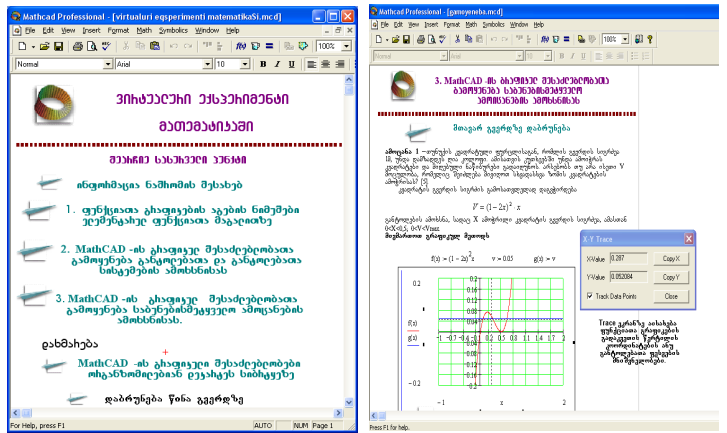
Mathcad Professional - [virtualuri eqsperimenti matematikaSi.mcd]

File Edit View Insert Format Math Symbolics Window Help

Normal | Arial | 10 | B I U

100%

ვირტუალური ექსპერიმენტი

მათემატიკაში

მეორადი სასწავლი კურსი

ინფორმაცია ნაშრომის შესახებ

1. ფუნქციათა გრაფიკების აგების ნიმუშები ელემენტარულ ფუნქციათა მაგალითზე

2. MathCAD -ის გრაფიკულ შესაძლებლობათა გამოყენება განტოლებათა და განტოლებათა სისტემების ამოხსნისას

3. MathCAD -ის გრაფიკულ შესაძლებლობათა გამოყენება საპრაქტიკო ამოცანების ამოხსნისას.

დანართი

MathCAD -ის გრაფიკული შესაძლებლობები ოპტიმიზაციის ტექნიკური სისტემები

დაბრუნება წინა გვერდზე

For Help, press F1 | AUTO | NUM | Page 1

Mathcad Professional - [gamoyeneba.mcd]

File Edit View Insert Format Math Symbolics Window Help

100%

3. MathCAD -ის გრაფიკულ შესაძლებლობათა გამოყენება საპრაქტიკო ამოცანების ამოხსნისას

მთავარ გვერდზე დაბრუნება

ამოცანა 1 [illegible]

$V = (1-2x)^2 \cdot x$

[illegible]

$f(z) = (1-2z)^2 z$ $v = 0.03$ $g(z) = v$

X-Y Trace

X-Value 0.287 Copy X

Y-Value 0.052084 Copy Y

Track Data Points Close

0.2
0.18
0.16
0.14
0.12
0.1
0.08
0.06
0.04
0.02
f(z)
g(z)
−1 −0.8 −0.6 −0.4 −0.2 0 0.2 0.4 0.6 0.8 1
−0.02
−0.04
−0.06
−0.08
−0.1
−0.2

−1 z 1

Trace ეკრანზე აისახება ფუნქციათა გრაფიკების გადაკვეთის წერტილის კოორდინატები ამ გამოყენებით ფუნქციის მნიშვნელობა.

Press F1 for help.